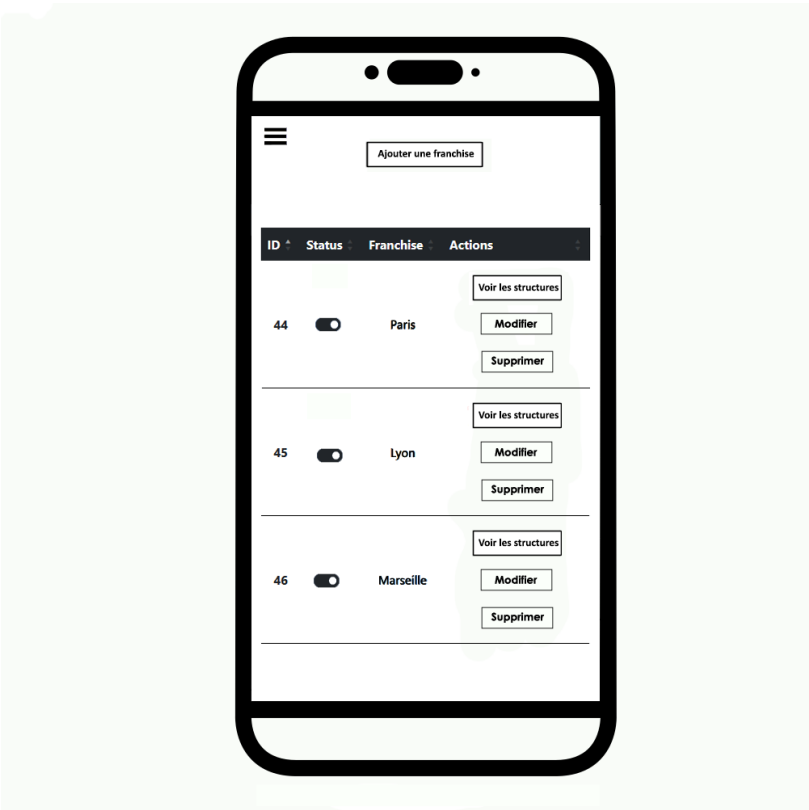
Ajouter une franchise

| ID | Status | Franchise | Actions |
|---|---|---|---|
| 44 | | Paris | Voir les structures Modifier Supprimer |
| 45 | | Lyon | Voir les structures Modifier Supprimer |
| 46 | | Marseille | Voir les structures Modifier Supprimer |